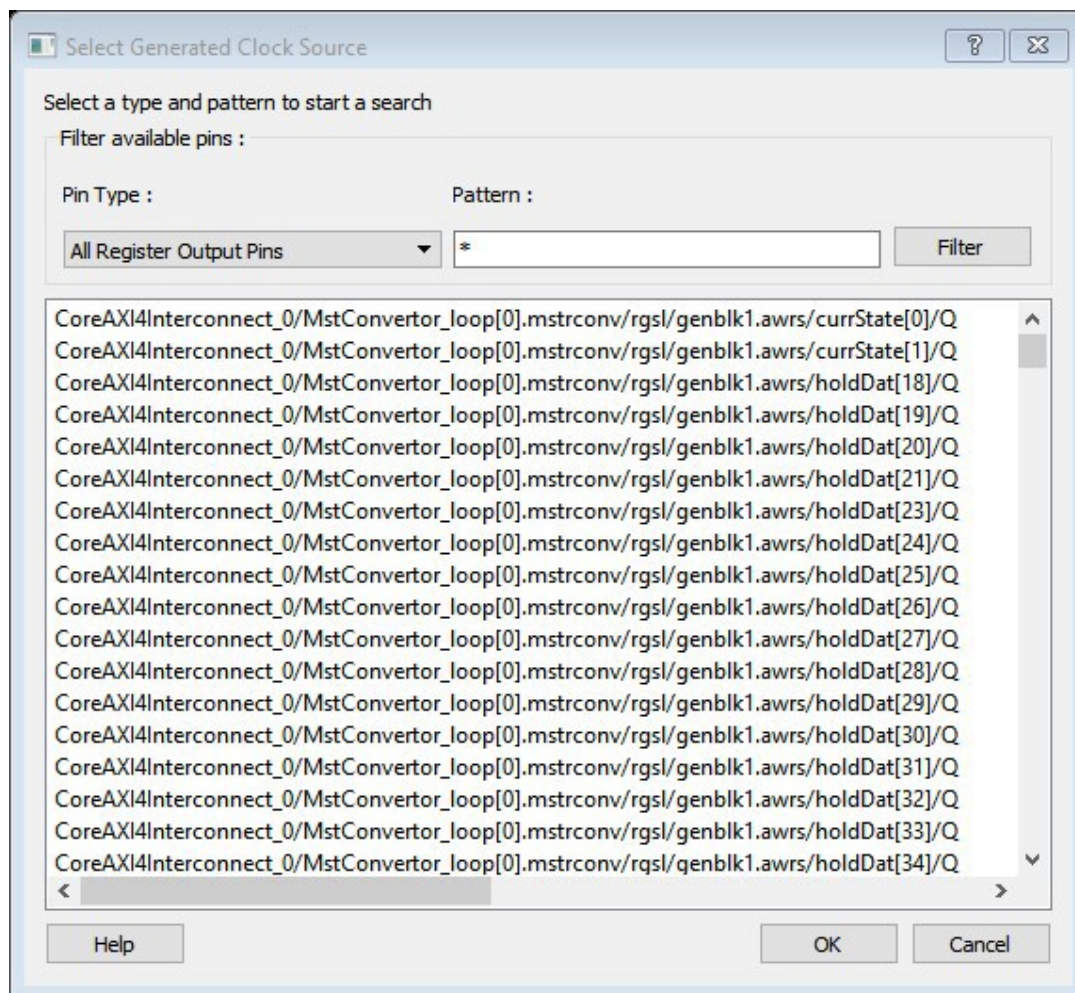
Select Generated Clock Source

?

Select a type and pattern to start a search

Filter available pins :

Pin Type :

Pattern :

All Register Output Pins

*

Filter

CoreAXI4Interconnect_0/MstConvertor_loop[0].mstrconv/rgsl/genblk1.awrs/currState[0]/Q
CoreAXI4Interconnect_0/MstConvertor_loop[0].mstrconv/rgsl/genblk1.awrs/currState[1]/Q
CoreAXI4Interconnect_0/MstConvertor_loop[0].mstrconv/rgsl/genblk1.awrs/holdDat[18]/Q
CoreAXI4Interconnect_0/MstConvertor_loop[0].mstrconv/rgsl/genblk1.awrs/holdDat[19]/Q
CoreAXI4Interconnect_0/MstConvertor_loop[0].mstrconv/rgsl/genblk1.awrs/holdDat[20]/Q
CoreAXI4Interconnect_0/MstConvertor_loop[0].mstrconv/rgsl/genblk1.awrs/holdDat[21]/Q
CoreAXI4Interconnect_0/MstConvertor_loop[0].mstrconv/rgsl/genblk1.awrs/holdDat[23]/Q
CoreAXI4Interconnect_0/MstConvertor_loop[0].mstrconv/rgsl/genblk1.awrs/holdDat[24]/Q
CoreAXI4Interconnect_0/MstConvertor_loop[0].mstrconv/rgsl/genblk1.awrs/holdDat[25]/Q
CoreAXI4Interconnect_0/MstConvertor_loop[0].mstrconv/rgsl/genblk1.awrs/holdDat[26]/Q
CoreAXI4Interconnect_0/MstConvertor_loop[0].mstrconv/rgsl/genblk1.awrs/holdDat[27]/Q
CoreAXI4Interconnect_0/MstConvertor_loop[0].mstrconv/rgsl/genblk1.awrs/holdDat[28]/Q
CoreAXI4Interconnect_0/MstConvertor_loop[0].mstrconv/rgsl/genblk1.awrs/holdDat[29]/Q
CoreAXI4Interconnect_0/MstConvertor_loop[0].mstrconv/rgsl/genblk1.awrs/holdDat[30]/Q
CoreAXI4Interconnect_0/MstConvertor_loop[0].mstrconv/rgsl/genblk1.awrs/holdDat[31]/Q
CoreAXI4Interconnect_0/MstConvertor_loop[0].mstrconv/rgsl/genblk1.awrs/holdDat[32]/Q
CoreAXI4Interconnect_0/MstConvertor_loop[0].mstrconv/rgsl/genblk1.awrs/holdDat[33]/Q
CoreAXI4Interconnect_0/MstConvertor_loop[0].mstrconv/rgsl/genblk1.awrs/holdDat[34]/Q

Help

OK

Cancel